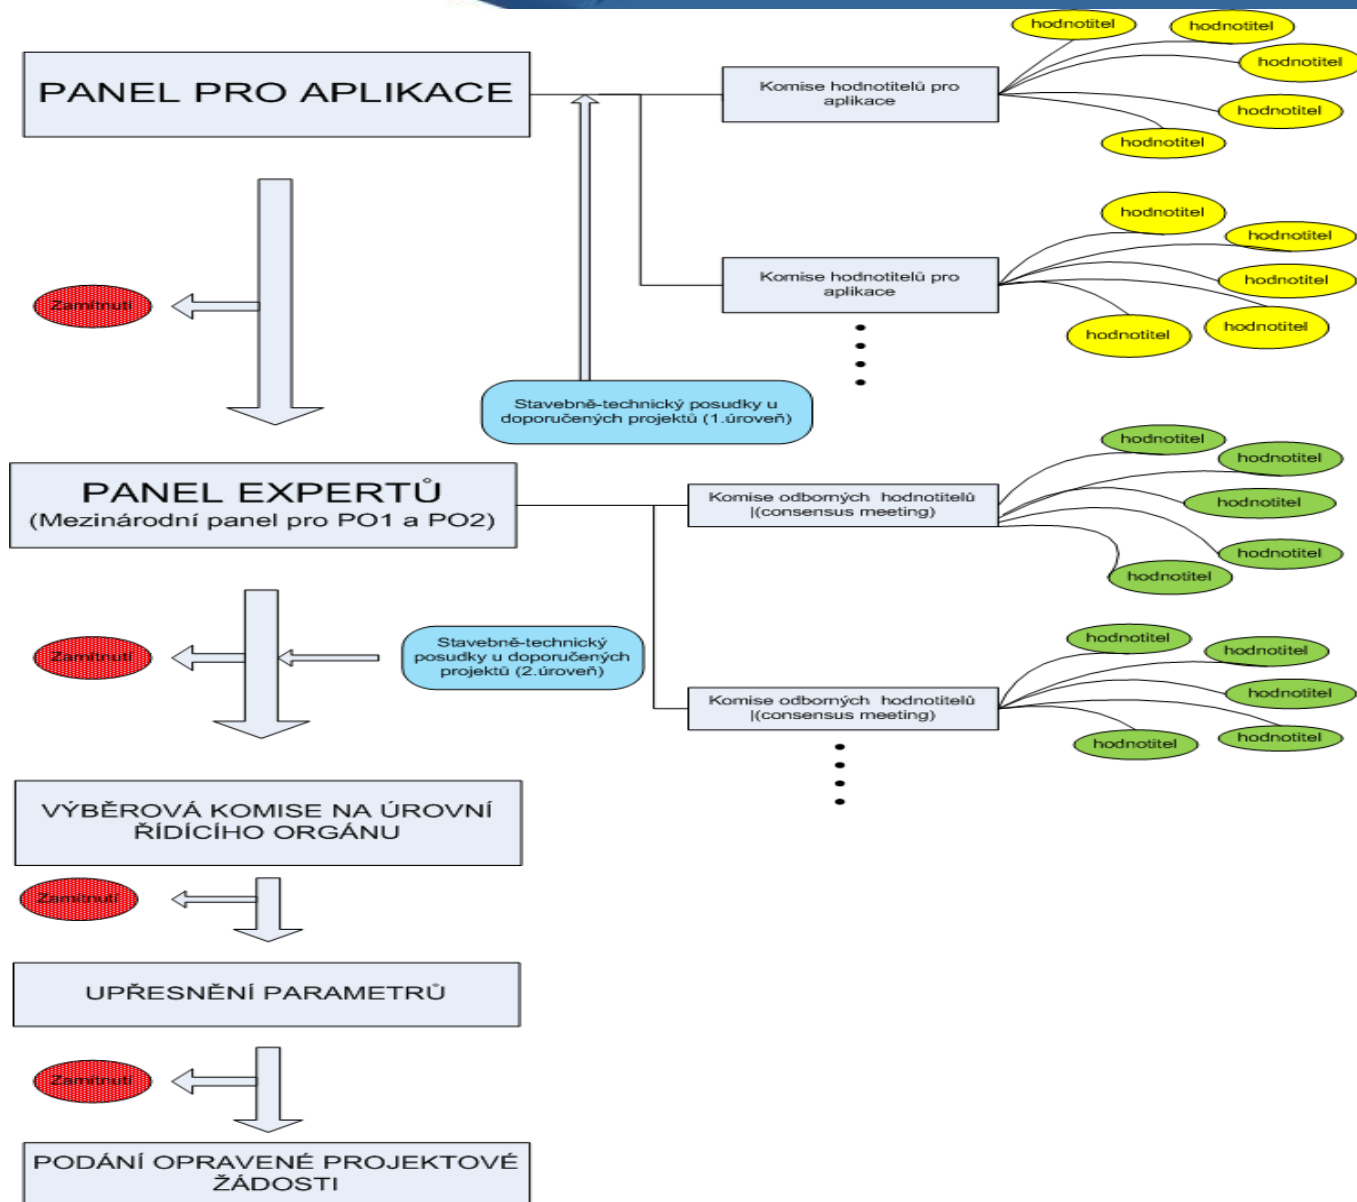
PANEL PRO APLIKACE

Komise hodnotitelů pro aplikace

hodnotitel

hodnotitel

hodnotitel

hodnotitel

hodnotitel

Komise hodnotitelů pro aplikace

hodnotitel

hodnotitel

hodnotitel

hodnotitel

hodnotitel

Zamítnutí

Stavebně-technický posudky u doporučených projektů (1.úroveň)

PANEL EXPERTŮ
(Mezinárodní panel pro PO1 a PO2)

Komise odborných hodnotitelů |(consensus meeting)

hodnotitel

hodnotitel

hodnotitel

hodnotitel

hodnotitel

Zamítnutí

Stavebně-technický posudky u doporučených projektů (2.úroveň)

Komise odborných hodnotitelů |(consensus meeting)

hodnotitel

hodnotitel

hodnotitel

hodnotitel

hodnotitel

VÝBĚROVÁ KOMISE NA ÚROVNÍ ŘÍDÍCÍHO ORGÁNU

Zamítnutí

UPŘESNĚNÍ PARAMETRŮ

Zamítnutí

PODÁNÍ OPRAVENÉ PROJEKTOVÉ ŽÁDOSTI